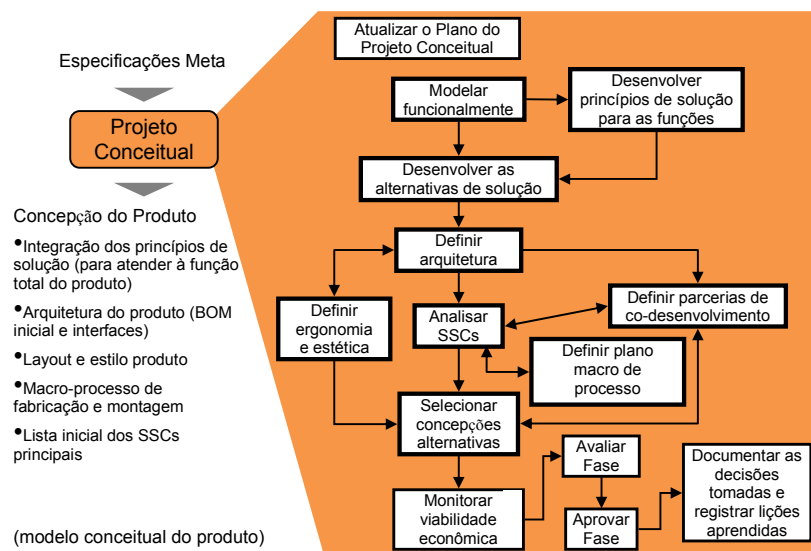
Especificações Meta

Projeto Conceitual

Concepção do Produto

•Integração dos princípios de solução (para atender à função total do produto)

•Arquitetura do produto (BOM inicial e interfaces)

•Layout e estilo produto

•Macro-processo de fabricação e montagem

•Lista inicial dos SSCs principais

(modelo conceitual do produto)

Atualizar o Plano do Projeto Conceitual

Modelar funcionalmente

Desenvolver princípios de solução para as funções

Desenvolver as alternativas de solução

Definir arquitetura

Definir ergonomia e estética

Analisar SSCs

Definir parcerias de co-desenvolvimento

Definir plano macro de processo

Selecionar concepções alternativas

Avaliar Fase

Documentar as decisões tomadas e registrar lições aprendidas

Monitorar viabilidade econômica

Aprovar Fase